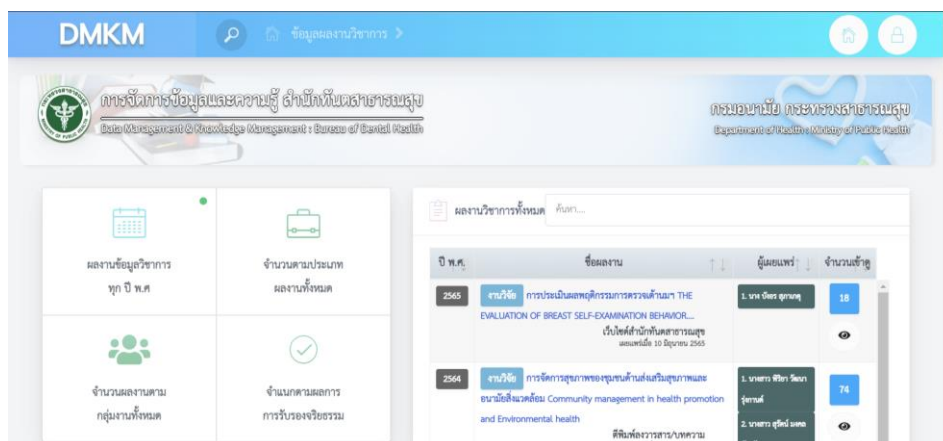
DMKM

ข้อมูลผลงานวิชาการ >

การจัดการข้อมูลและความรู้ สำนักทันตสาธารณสุข
Data Management & Knowledge Management : Bureau of Dental Health

กรมอนามัย กระทรวงสาธารณสุข
Department of Health : Ministry of Public Health

ผลงานข้อมูลวิชาการ ทุก ปี พ.ศ

จำนวนตามประเภท ผลงานทั้งหมด

จำนวนผลงานตาม กลุ่มงานทั้งหมด

จำแนกตามผลการ การรับรองจริยธรรม

ผลงานวิชาการทั้งหมด ค้นหา...

| ปี พ.ศ. | ชื่อผลงาน | ผู้เผยแพร่ | จำนวนเข้าดู |
|---|---|---|---|
| 2565 | งานวิจัย การประเมินผลพฤติกรรมการตรวจเต้านมฯ THE EVALUATION OF BREAST SELF-EXAMINATION BEHAVIOR... เว็บไซต์สำนักทันตสาธารณสุข เผยแพร่เมื่อ 10 มิถุนายน 2565 | 1. นาง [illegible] | 18 |
| 2564 | งานวิจัย การจัดการสุขภาพของชุมชนด้านส่งเสริมสุขภาพและอนามัยสิ่งแวดล้อม Community management in health promotion and Environmental health ตีพิมพ์ลงวารสาร/บทความ | 1. นางสาว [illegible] 2. นางสาว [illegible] | 74 |